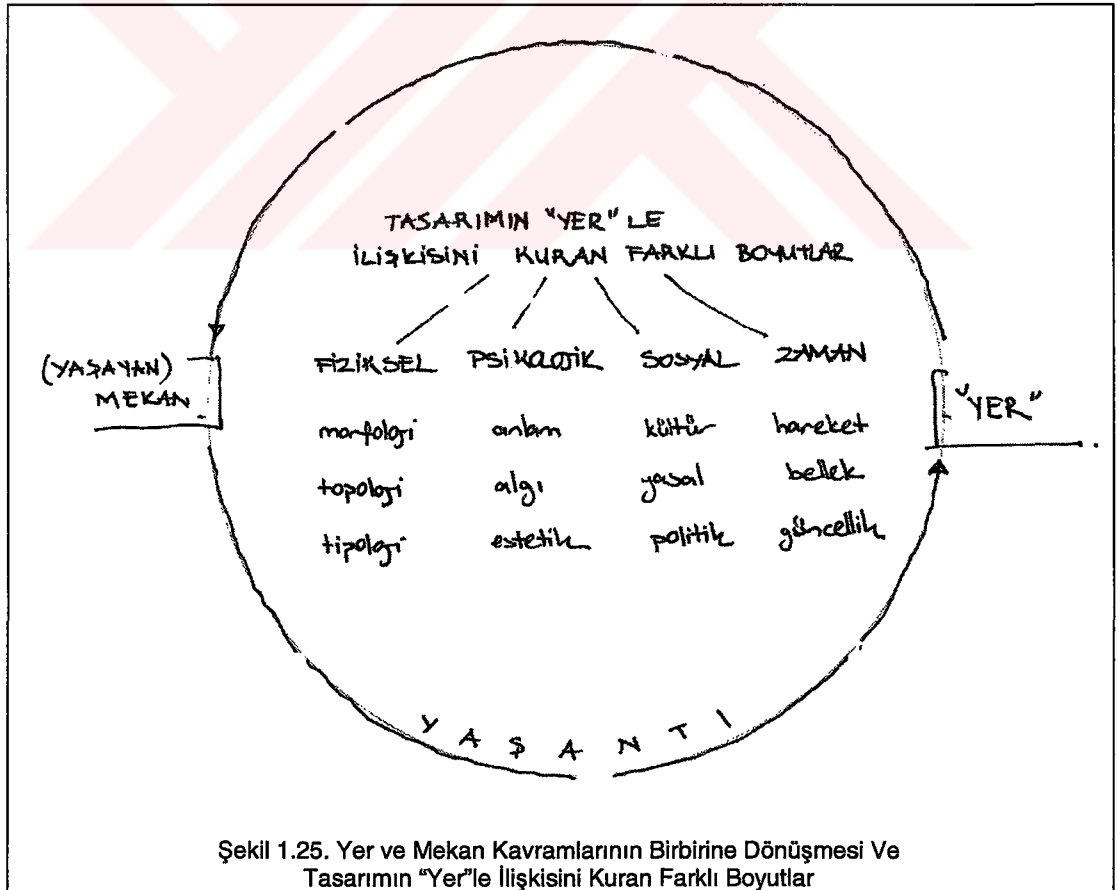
TASARIMIN "YER" LE İLİŞKİSİNİ KURAN FARKLI BOYUTLAR

(YAŞAYAN) MEKAN

"YER"

| FİZİKSEL | PSİKOLOJİK | SOSYAL | ZAMAN |
|---|---|---|---|
| morfoloji | anlam | kültür | hareket |
| topoloji | algı | yasal | bellek |
| tipoloji | estetik | politik | güncellik |

YAŞANTI

Şekil 1.25. Yer ve Mekan Kavramlarının Birbirine Dönüşmesi Ve Tasarımın "Yer"le İlişkisini Kuran Farklı Boyutlar